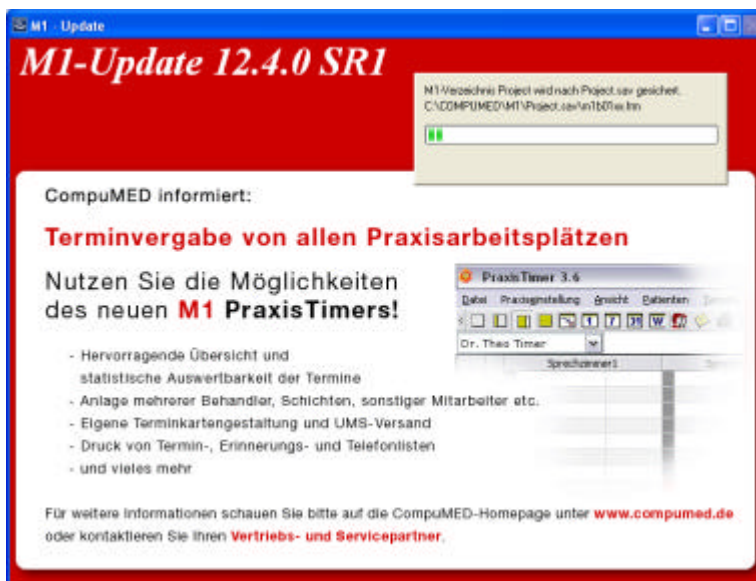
M1 - Update

M1-Update 12.4.0 SR1

M1-Verzeichnis Project wird nach Project.sav gesichert.
C:\COMPUMED\M1\Project.sav\m1b01ex.frm

CompuMED informiert:

Terminvergabe von allen Praxisarbeitsplätzen

Nutzen Sie die Möglichkeiten des neuen M1 PraxisTimers!

PraxisTimer 3.6

Datei Praxiseinstellung Ansicht Patienten

Dr. Theo Timer

Sprechzimmer1

- Hervorragende Übersicht und statistische Auswertbarkeit der Termine
- Anlage mehrerer Behandler, Schichten, sonstiger Mitarbeiter etc.
- Eigene Terminkartengestaltung und UMS-Versand
- Druck von Termin-, Erinnerungs- und Telefonlisten
- und vieles mehr

Für weitere Informationen schauen Sie bitte auf die CompuMED-Homepage unter www.compumed.de oder kontaktieren Sie Ihren Vertriebs- und Servicepartner.